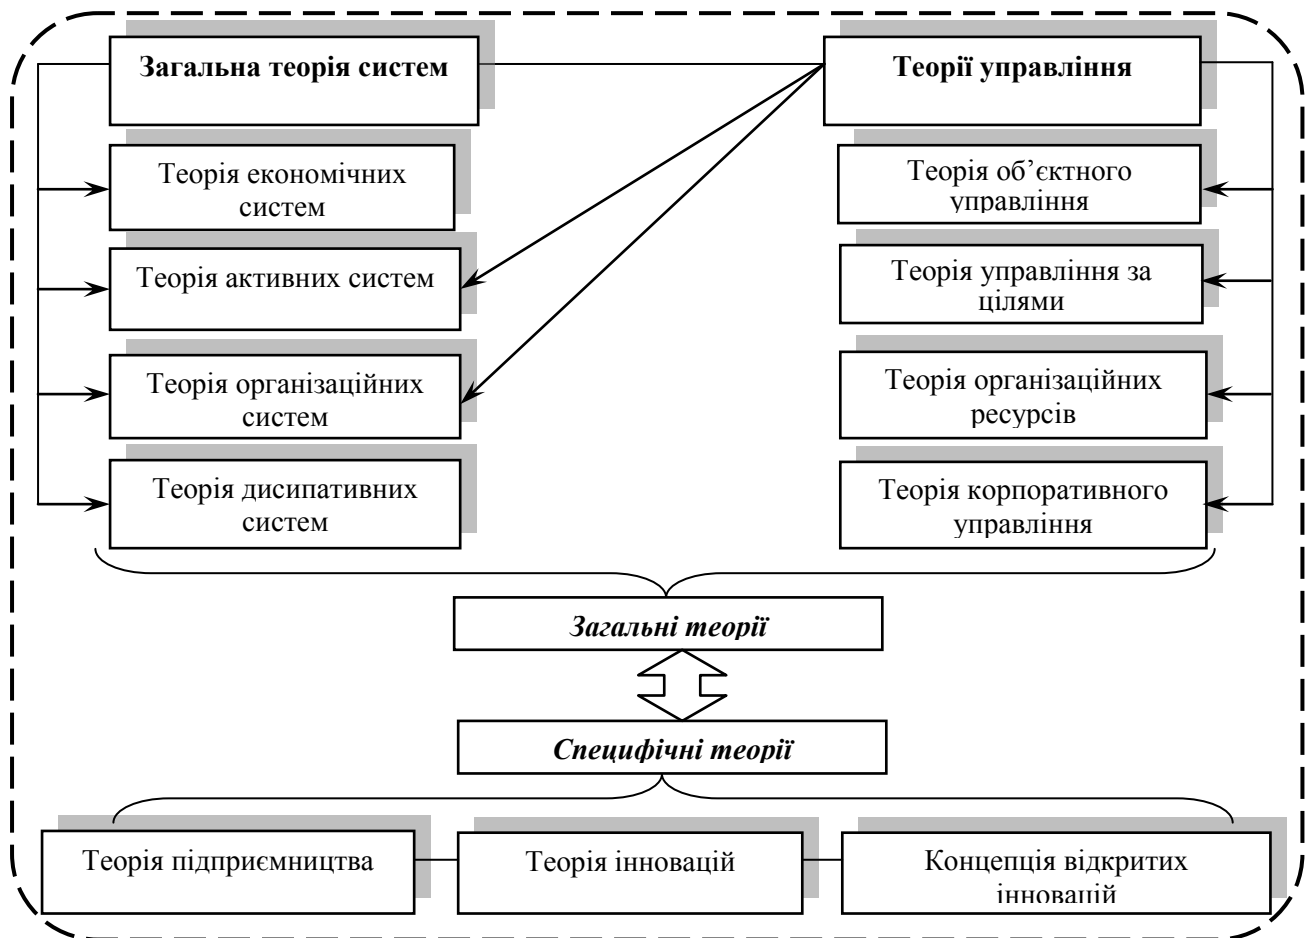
Загальна теорія систем

Теорії управління

Теорія економічних систем

Теорія активних систем

Теорія організаційних систем

Теорія дисипативних систем

Теорія об'єктного управління

Теорія управління за цілями

Теорія організаційних ресурсів

Теорія корпоративного управління

Загальні теорії

Специфічні теорії

Теорія підприємництва

Теорія інновацій

Концепція відкритих інновацій